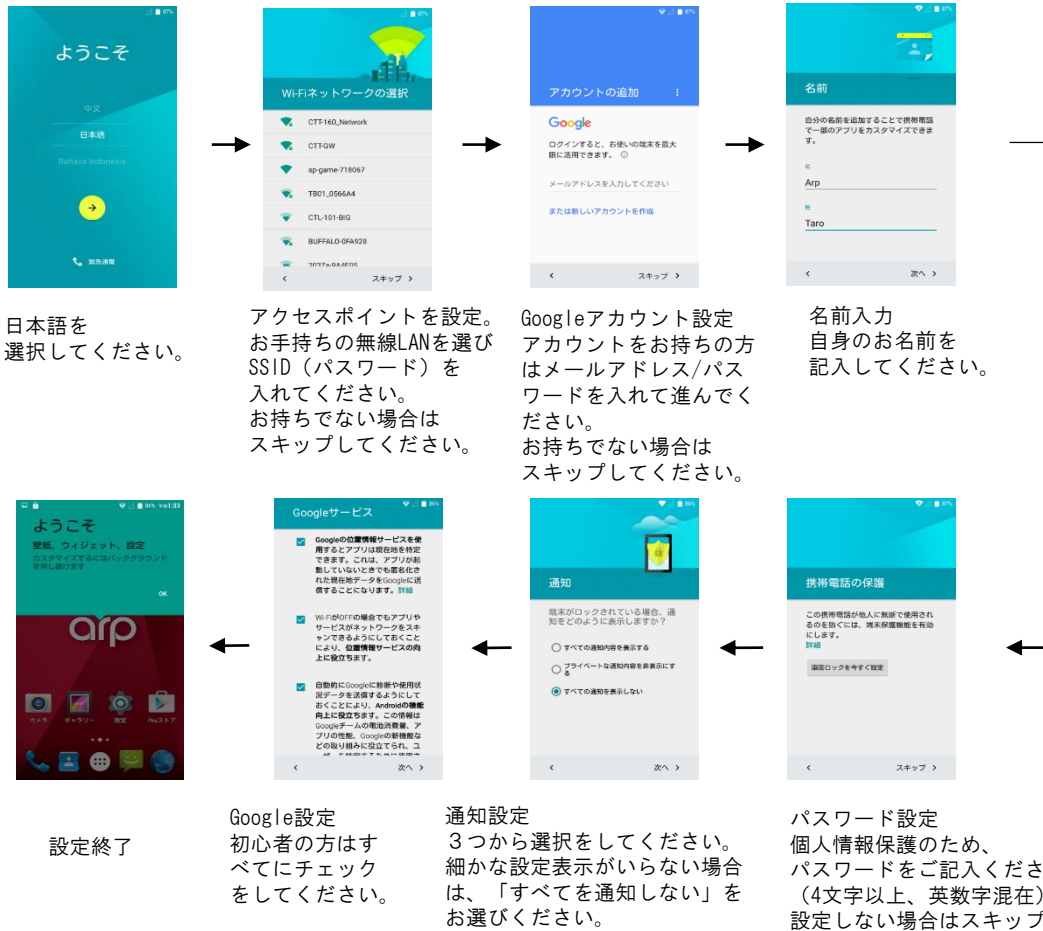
ようこそ

中文
日本語
Bahasa Indonesia

緊急通報

日本語を
選択してください。

Wi-Fiネットワークの選択

CTT-160_Network
CTT-GW
ap-game-718067
TB01_0566A4
CTL-101-BIG
BUFFALO-0FA928

スキップ

アクセスポイントを設定。
お手持ちの無線LANを選び
SSID（パスワード）を
入れてください。
お持ちでない場合は
スキップしてください。

アカウントの追加

Google
ログインすると、お使いの端末を最大限に活用できます。
メールアドレスを入力してください
または新しいアカウントを作成

スキップ

Googleアカウント設定
アカウントをお持ちの方はメールアドレス/パスワードを入れて進んでください。
お持ちでない場合は
スキップしてください。

名前

自分の名前を追加することで携帯電話で一部のアプリをカスタマイズできます。
名
Arp
姓
Taro

次へ

名前入力
自身のお名前を
記入してください。

携帯電話の保護

この携帯電話が他人に無断で使用されるのを防ぐには、端末保護機能を有効にします。
詳細
画面ロックを今すぐ設定

スキップ

パスワード設定
個人情報保護のため、
パスワードをご記入くださ
（4文字以上、英数字混在）
設定しない場合はスキップ

通知

端末がロックされている場合、通知をどのように表示しますか？
すべての通知内容を表示する
プライベートな通知内容を非表示にする
すべての通知を表示しない

次へ

通知設定
３つから選択をしてください。
細かな設定表示がいらない場合は、「すべてを通知しない」をお選びください。

Googleサービス

Googleの位置情報サービスを使用するとアプリは現在地を特定できます。これは、アプリが起動していないときでも匿名化された現在地データをGoogleに送信することになります。詳細

Wi-FiがOFFの場合でもアプリやサービスがネットワークをスキャンできるようにしておくことにより、位置情報サービスの向上に役立ちます。

自動的にGoogleに診断や使用状況データを送信するようにしておくことにより、Androidの機能向上に役立ちます。この情報はGoogleチームの電池消費量、アプリの性能、Googleの新機能などの取り組みに役立てられ、ユ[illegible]

次へ

Google設定
初心者の方はすべてにチェック
をしてください。

ようこそ
壁紙、ウィジェット、設定
カスタマイズするにはバックグラウンドを押し続けます
OK
arp
カメラ　ギャラリー　設定　Playストア

設定終了